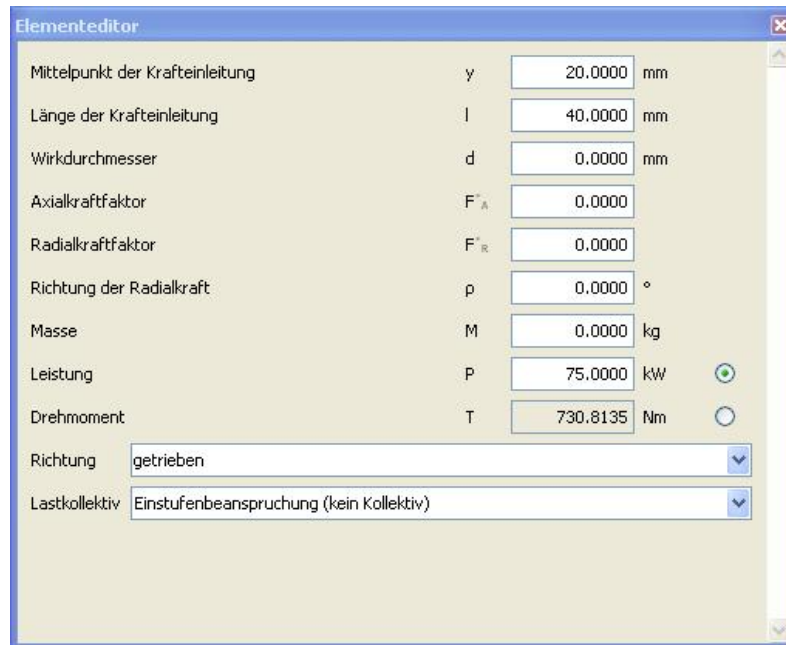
Elementeditor

| | | | |
|---|---|---|---|
| Mittelpunkt der Krafteinleitung | y | 20.0000 | mm |
| Länge der Krafteinleitung | l | 40.0000 | mm |
| Wirkdurchmesser | d | 0.0000 | mm |
| Axialkraftfaktor | $F^*_A$ | 0.0000 | |
| Radialkraftfaktor | $F^*_R$ | 0.0000 | |
| Richtung der Radialkraft | ρ | 0.0000 | ° |
| Masse | M | 0.0000 | kg |
| Leistung | P | 75.0000 | kW |
| Drehmoment | T | 730.8135 | Nm |

Richtung getrieben

Lastkollektiv Einstufenbeanspruchung (kein Kollektiv)